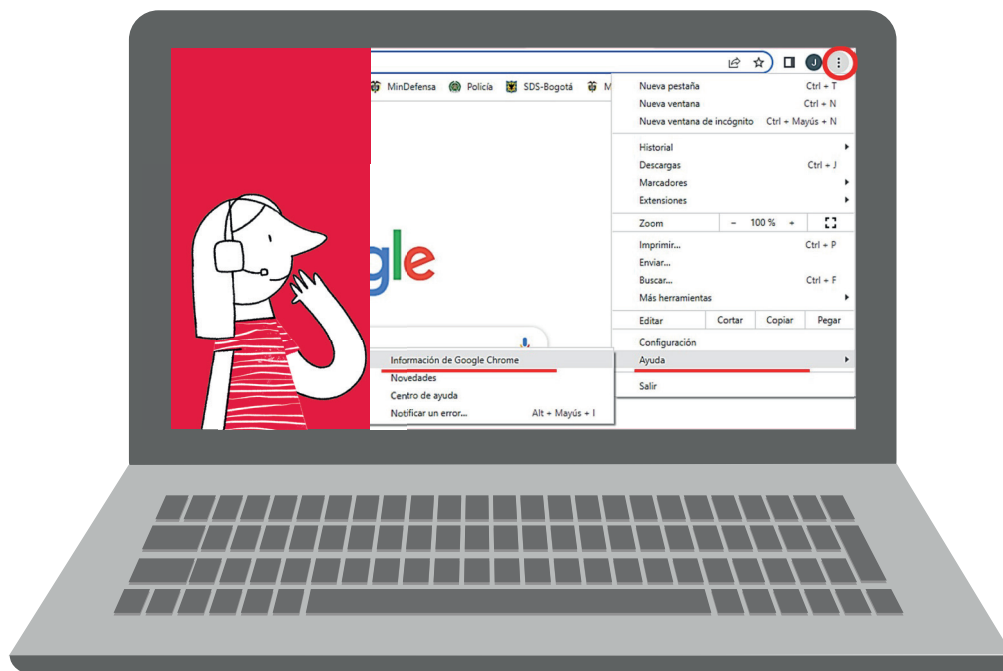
J

MinDefensa Policía SDS-Bogotá M

gle

Nueva pestaña Ctrl + T
Nueva ventana Ctrl + N
Nueva ventana de incógnito Ctrl + Mayús + N

Historial
Descargas Ctrl + J
Marcadores
Extensiones

Zoom – 100 % +

Imprimir... Ctrl + P
Enviar...
Buscar... Ctrl + F
Más herramientas

Editar Cortar Copiar Pegar

Configuración
Ayuda

Salir

Información de Google Chrome
Novedades
Centro de ayuda
Notificar un error... Alt + Mayús + I